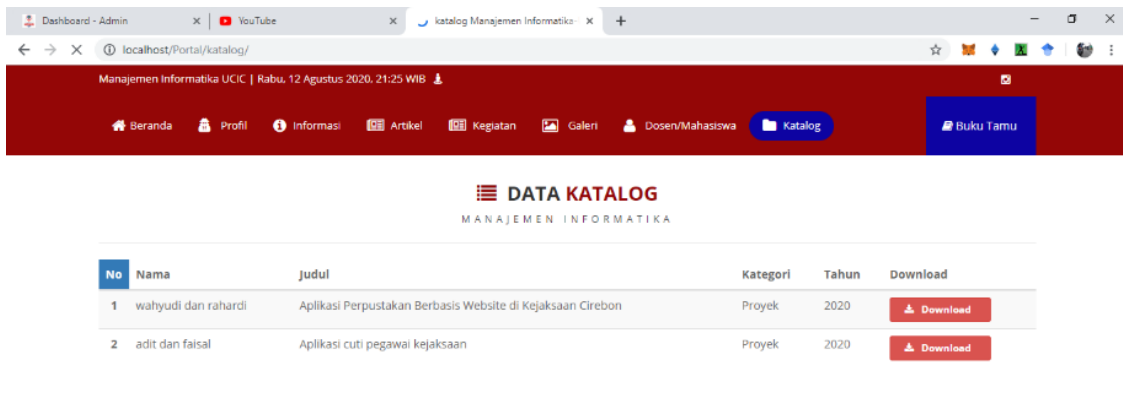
Dashboard - Admin × YouTube × katalog Manajemen Informatika × +

localhost/Portal/katalog/

Manajemen Informatika UCIC | Rabu, 12 Agustus 2020, 21:25 WIB

Beranda Profil Informasi Artikel Kegiatan Galeri Dosen/Mahasiswa Katalog Buku Tamu

DATA KATALOG

MANAJEMEN INFORMATIKA

| No | Nama | Judul | Kategori | Tahun | Download |
|---|---|---|---|---|---|
| 1 | wahyudi dan rahardi | Aplikasi Perpustakan Berbasis Website di Kejaksaan Cirebon | Proyek | 2020 | Download |
| 2 | adit dan faisal | Aplikasi cuti pegawai kejaksaan | Proyek | 2020 | Download |